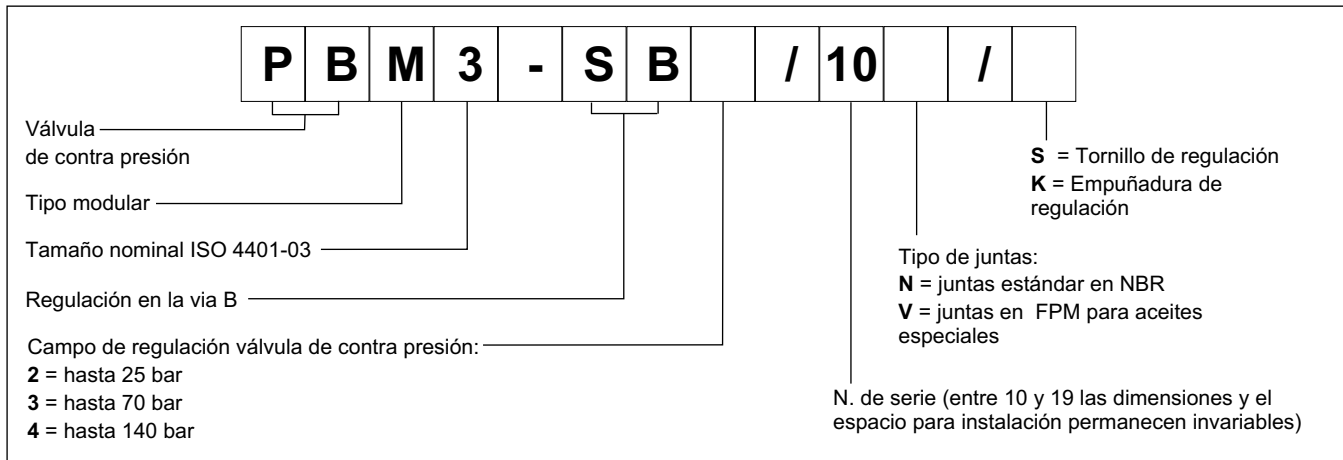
| P | B | M | 3 | - | S | B |  | / | 10 |  | / |  |
|---|---|---|---|---|---|---|---|---|---|---|---|---|

Válvula de contra presión

Tipo modular

Tamaño nominal ISO 4401-03

Regulación en la via B

Campo de regulación válvula de contra presión:
**2** = hasta 25 bar
**3** = hasta 70 bar
**4** = hasta 140 bar

**S** = Tornillo de regulación
**K** = Empuñadura de regulación

Tipo de juntas:
**N** = juntas estándar en NBR
**V** = juntas en FPM para aceites especiales

N. de serie (entre 10 y 19 las dimensiones y el espacio para instalación permanecen invariables)